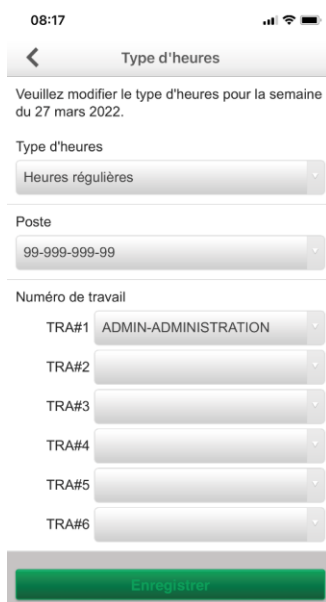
08:17

Type d'heures

Veuillez modifier le type d'heures pour la semaine du 27 mars 2022.

Type d'heures

Heures régulières

Poste

99-999-999-99

Numéro de travail

TRA#1 ADMIN-ADMINISTRATION

TRA#2

TRA#3

TRA#4

TRA#5

TRA#6

Enregistrer